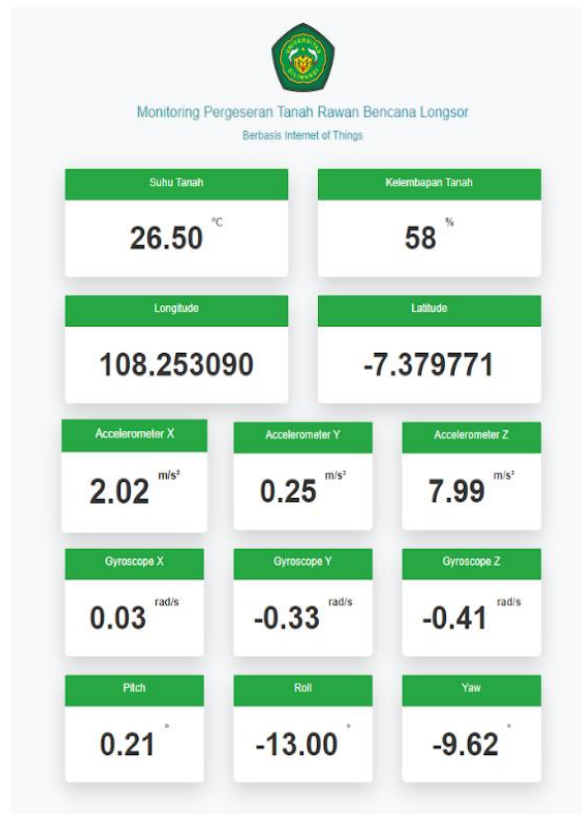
Monitoring Pergeseran Tanah Rawan Bencana Longsor

Berbasis Internet of Things

Suhu Tanah

26.50 °C

Kelembapan Tanah

58 %

Longitude

108.253090

Latitude

-7.379771

Accelerometer X

2.02 m/s²

Accelerometer Y

0.25 m/s²

Accelerometer Z

7.99 m/s²

Gyroscope X

0.03 rad/s

Gyroscope Y

-0.33 rad/s

Gyroscope Z

-0.41 rad/s

Pitch

0.21 °

Roll

-13.00 °

Yaw

-9.62 °